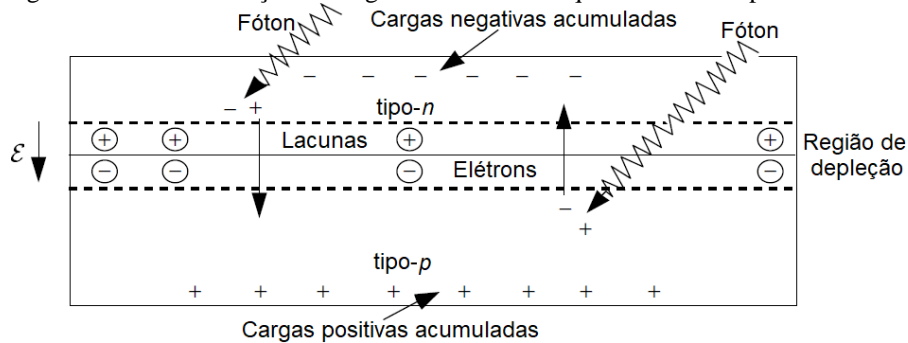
Fóton

Cargas negativas acumuladas

Fóton

– – – – – – –

– +

tipo-$n$

$\mathcal{E}$

⊕ ⊕ Lacunas ⊕ ⊕

⊖ ⊖ Elétrons ⊖ ⊖

Região de depleção

–

+

tipo-$p$

+ + + + + + + +

Cargas positivas acumuladas